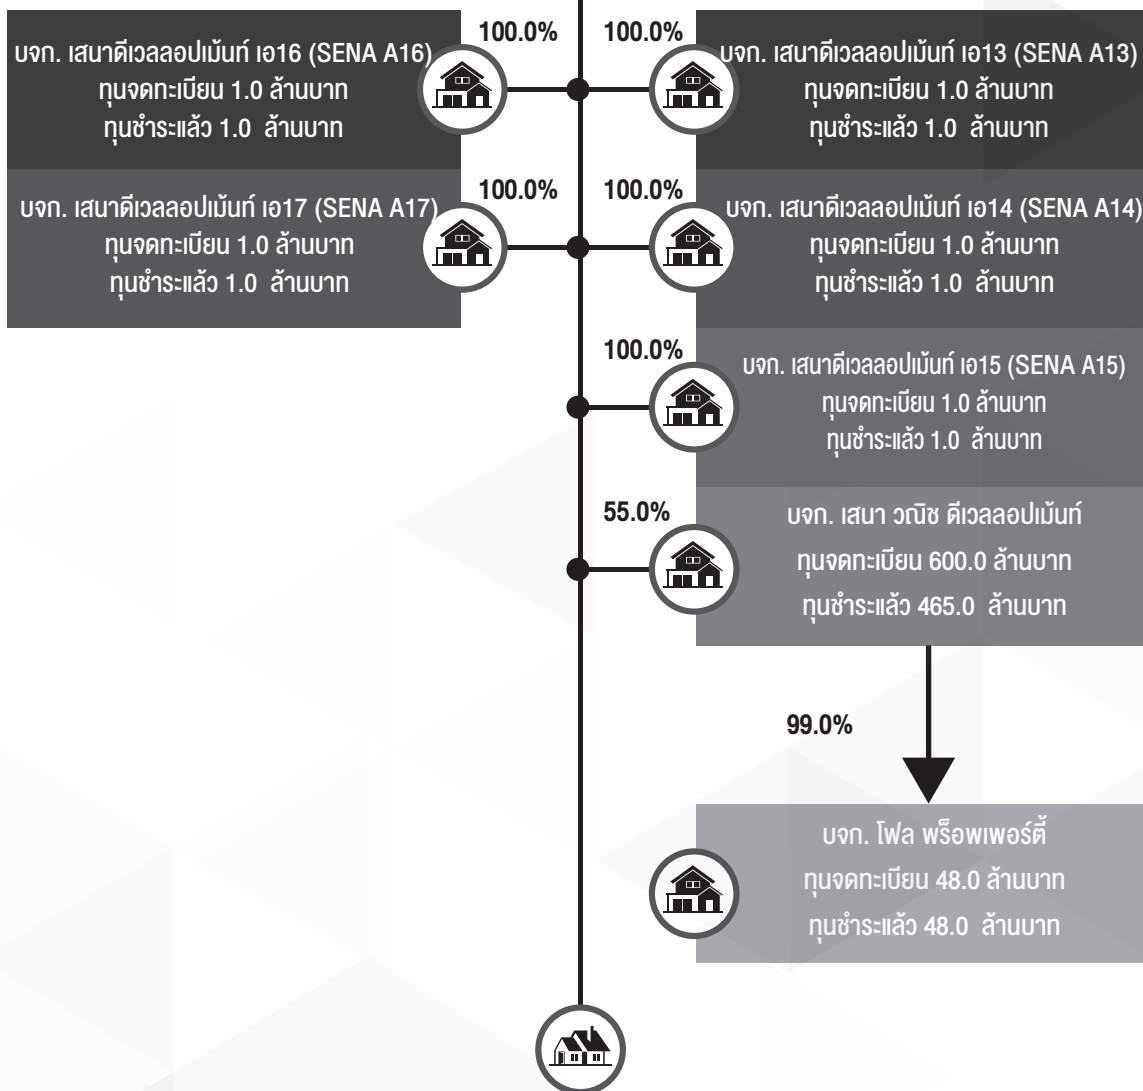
100.0%

บจก. เสนาดีเวลลอปเม้นท์ เอ16 (SENA A16)
ทุนจดทะเบียน 1.0 ล้านบาท
ทุนชำระแล้ว 1.0 ล้านบาท

100.0%

บจก. เสนาดีเวลลอปเม้นท์ เอ13 (SENA A13)
ทุนจดทะเบียน 1.0 ล้านบาท
ทุนชำระแล้ว 1.0 ล้านบาท

100.0%

บจก. เสนาดีเวลลอปเม้นท์ เอ17 (SENA A17)
ทุนจดทะเบียน 1.0 ล้านบาท
ทุนชำระแล้ว 1.0 ล้านบาท

100.0%

บจก. เสนาดีเวลลอปเม้นท์ เอ14 (SENA A14)
ทุนจดทะเบียน 1.0 ล้านบาท
ทุนชำระแล้ว 1.0 ล้านบาท

100.0%

บจก. เสนาดีเวลลอปเม้นท์ เอ15 (SENA A15)
ทุนจดทะเบียน 1.0 ล้านบาท
ทุนชำระแล้ว 1.0 ล้านบาท

55.0%

บจก. เสนา วณิช ดีเวลลอปเม้นท์
ทุนจดทะเบียน 600.0 ล้านบาท
ทุนชำระแล้ว 465.0 ล้านบาท

99.0%

บจก. โฟล พร็อพเพอร์ตี้
ทุนจดทะเบียน 48.0 ล้านบาท
ทุนชำระแล้ว 48.0 ล้านบาท